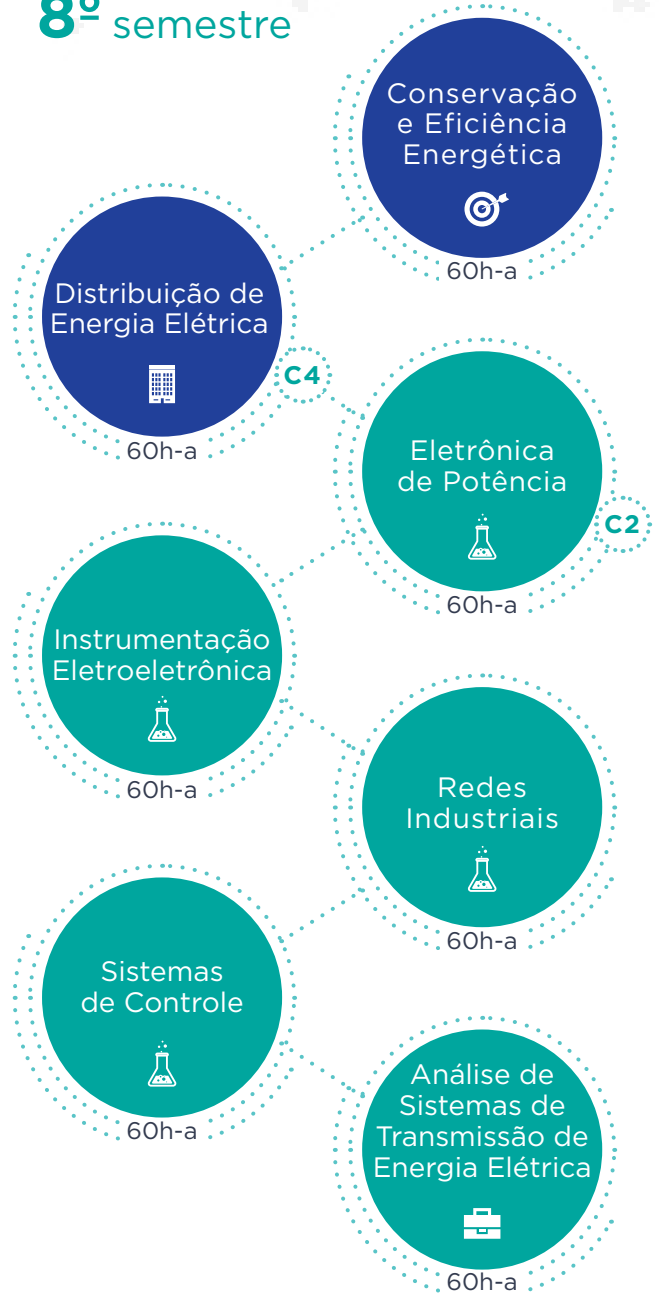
8º semestre

Conservação e Eficiência Energética
60h-a

Distribuição de Energia Elétrica
60h-a

C4

Eletrônica de Potência
60h-a

C2

Instrumentação Eletroeletrônica
60h-a

Redes Industriais
60h-a

Sistemas de Controle
60h-a

Análise de Sistemas de Transmissão de Energia Elétrica
60h-a